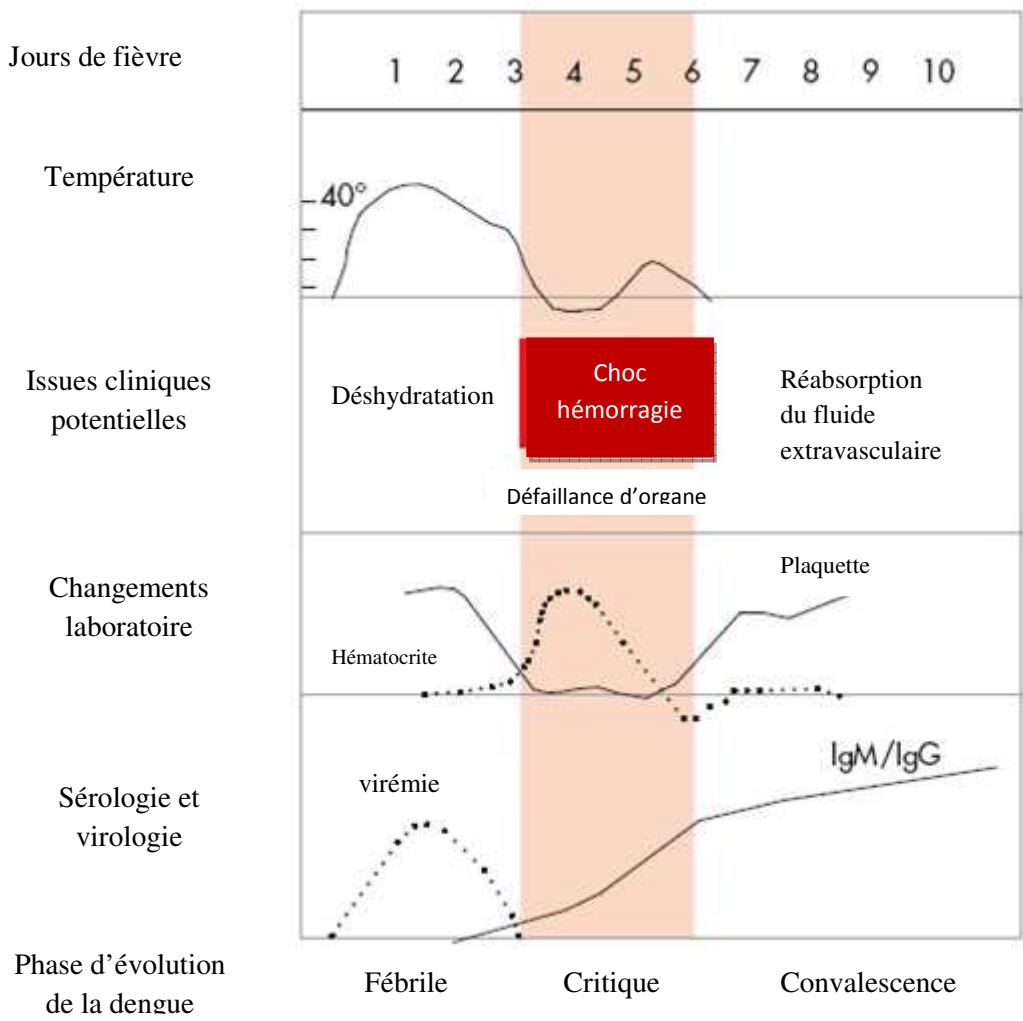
Jours de fièvre

1 2 3 4 5 6 7 8 9 10

Température

40°

Issues cliniques potentielles

Déshydratation

Choc hémorragie

Réabsorption du fluide extravasculaire

Défaillance d'organe

Changements laboratoire

Plaquette

Hématocrite

Sérologie et virologie

virémie

IgM/IgG

Phase d'évolution de la dengue

Fébrile

Critique

Convalescence